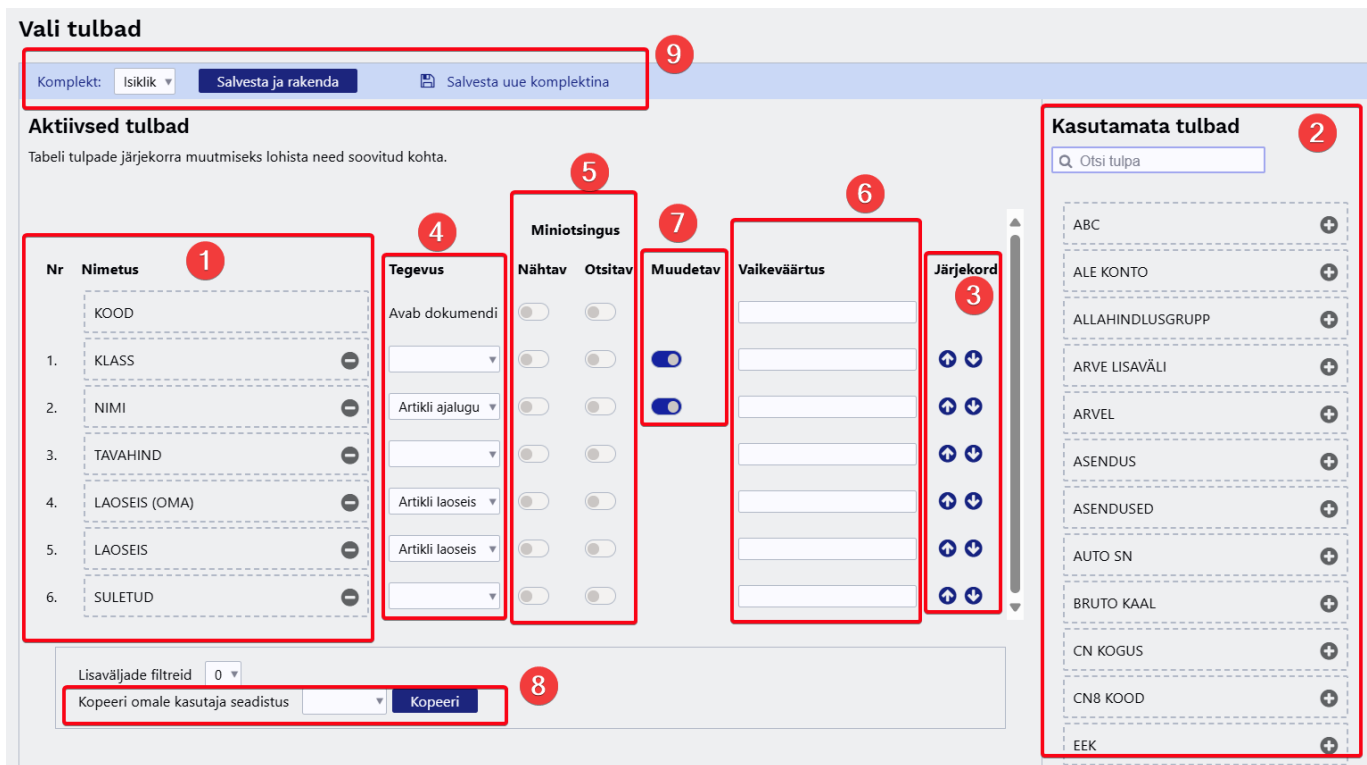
Vali tulbad

9

Komplekt: Isiklik Salvesta ja rakenda Salvesta uue komplektina

Aktiivsed tulbad

Tabeli tulpade järjekorra muutmiseks lohista need soovitud kohta.

1 4 5 7 6 3

Miniotsingus

| Nr | Nimetus | Tegevus | Nähtav | Otsitav | Muudetav | Vaikeväärtus | Järjekord |
|---|---|---|---|---|---|---|---|
| | KOOD | Avab dokumendi | | | | | |
| 1. | KLASS | | | | | | |
| 2. | NIMI | Artikli ajalugu | | | | | |
| 3. | TAVAHIND | | | | | | |
| 4. | LAOSEIS (OMA) | Artikli laoseis | | | | | |
| 5. | LAOSEIS | Artikli laoseis | | | | | |
| 6. | SULETUD | | | | | | |

Lisaväljade filtreid 0

8

Kopeeri omale kasutaja seadistus Kopeeri

Kasutamata tulbad

2

Otsi tulpa

ABC
ALE KONTO
ALLAHINDLUSGRUPP
ARVE LISAVÄLI
ARVEL
ASENDUS
ASENDUSED
AUTO SN
BRUTO KAAL
CN KOGUS
CN8 KOOD
EEK